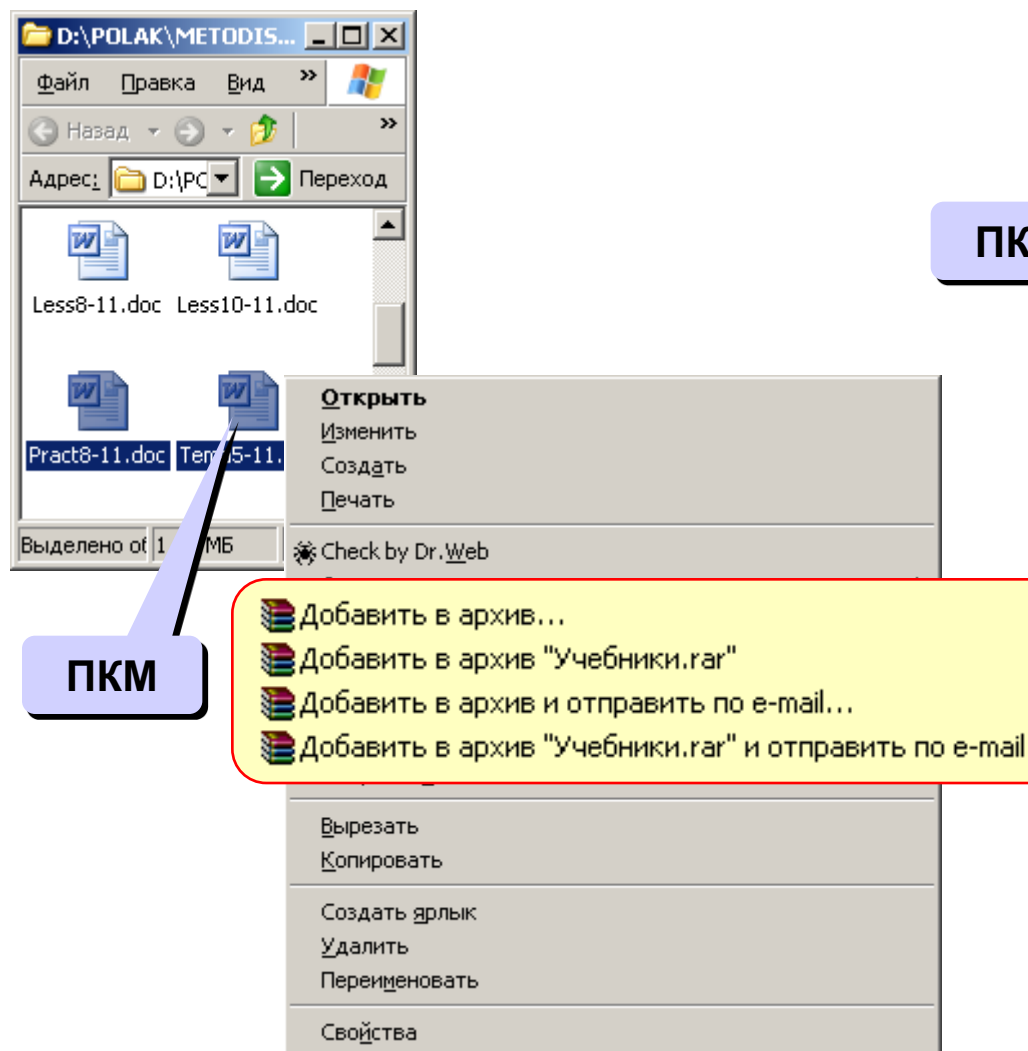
D:\POLAK\METODIS...

Файл Правка Вид »

Назад »

Адрес: D:\PC Переход

Less8-11.doc Less10-11.doc

Pract8-11.doc Tem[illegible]5-11.

Выделено о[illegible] 1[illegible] МБ

ПК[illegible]

Открыть
Изменить
Создать
Печать

Check by Dr.Web

Добавить в архив...
Добавить в архив "Учебники.rar"
Добавить в архив и отправить по e-mail...
Добавить в архив "Учебники.rar" и отправить по e-mail

ПКМ

Вырезать
Копировать

Создать ярлык
Удалить
Переименовать

Свойства